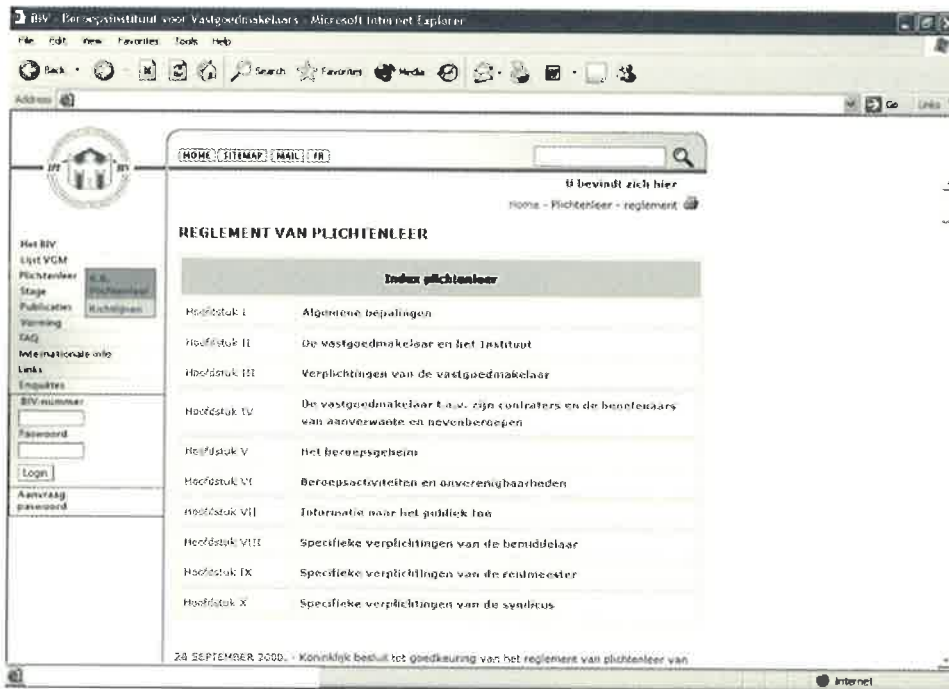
BIV - Beroepsinstituut voor Vastgoedmakelaars - Microsoft Internet Explorer

File Edit View Favorites Tools Help

Back Search Favorites Media

Address

Go Links

HOME SITEMAP MAIL FR

U bevindt zich hier

Home - Plichtenleer - reglement

Het BIV
Lijst VGM
Plichtenleer
K.B. Plichtenleer
Richtlijnen
Stage
Publicaties
Vorming
FAQ
Internationale info
Links
Enquêtes
BIV-nummer
Paswoord
Login
Aanvraag paswoord

REGLEMENT VAN PLICHTENLEER

| Index plichtenleer | |
|---|---|
| Hoofdstuk I | Algemene bepalingen |
| Hoofdstuk II | De vastgoedmakelaar en het Instituut |
| Hoofdstuk III | Verplichtingen van de vastgoedmakelaar |
| Hoofdstuk IV | De vastgoedmakelaar t.a.v. zijn contraters en de beoefenaars van aanverwante en nevenberoepen |
| Hoofdstuk V | Het beroepsgeheim |
| Hoofdstuk VI | Beroepsactiviteiten en onverenigbaarheden |
| Hoofdstuk VII | Informatie naar het publiek toe |
| Hoofdstuk VIII | Specifieke verplichtingen van de bemiddelaar |
| Hoofdstuk IX | Specifieke verplichtingen van de rentmeester |
| Hoofdstuk X | Specifieke verplichtingen van de syndicus |

24 SEPTEMBER 2006. - Koninklijk besluit tot goedkeuring van het reglement van plichtenleer van

Internet